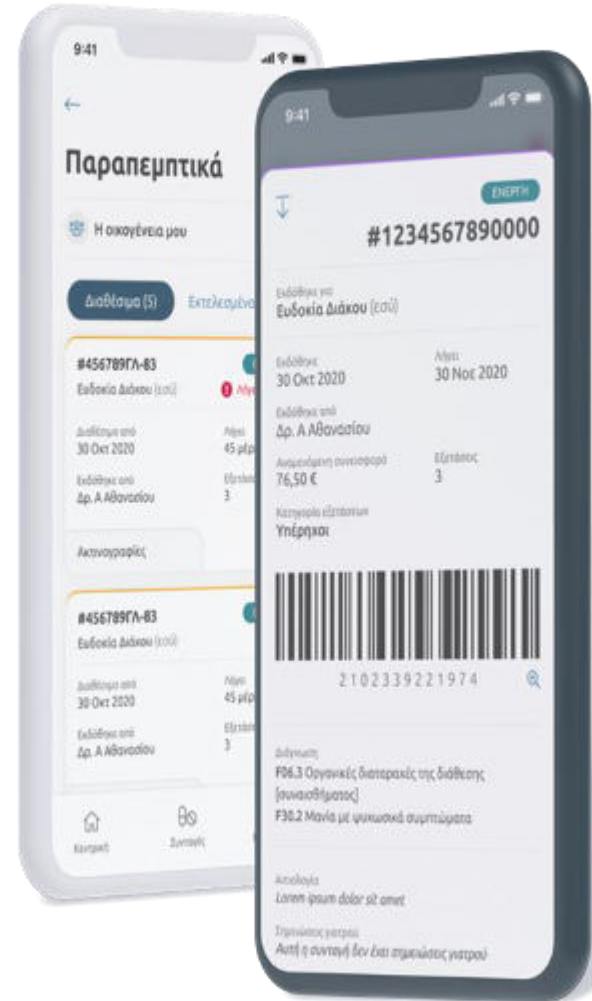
9:41

←

Παραπεμπτικά

Η οικογένεια μου

Διαθέσιμα (5)

Εκτελεσμένα

#456789ΓΛ-83

Ευδοκία Διάκου (εσύ)

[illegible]

Διαθέσιμο από
30 Οκτ 2020

Λήγει
45 μέρ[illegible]

Εκδόθηκε από
Δρ. Α Αθανασίου

Εξετάσεις
3

Ακτινογραφίες

#456789ΓΛ-83

Ευδοκία Διάκου (εσύ)

Διαθέσιμο από
30 Οκτ 2020

Λήγει
45 μέρ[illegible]

Εκδόθηκε από
Δρ. Α Αθανασίου

Εξετάσεις
3

Κεντρική

Συνταγές

9:41

ΕΝΕΡΓΗ

#1234567890000

Εκδόθηκε για
Ευδοκία Διάκου (εσύ)

Εκδόθηκε
30 Οκτ 2020

Λήγει
30 Νοε 2020

Εκδόθηκε από
Δρ. Α Αθανασίου

Αναμενόμενη συνεισφορά
76,50 €

Εξετάσεις
3

Κατηγορία εξετάσεων
Υπέρηχοι

2102339221974

Διάγνωση
F06.3 Οργανικές διαταραχές της διάθεσης [συναισθήματος]
F30.2 Μανία με ψυχωσικά συμπτώματα

Αιτιολογία
Lorem ipsum dolor sit amet

Σημειώσεις γιατρού
Αυτή η συνταγή δεν έχει σημειώσεις γιατρού